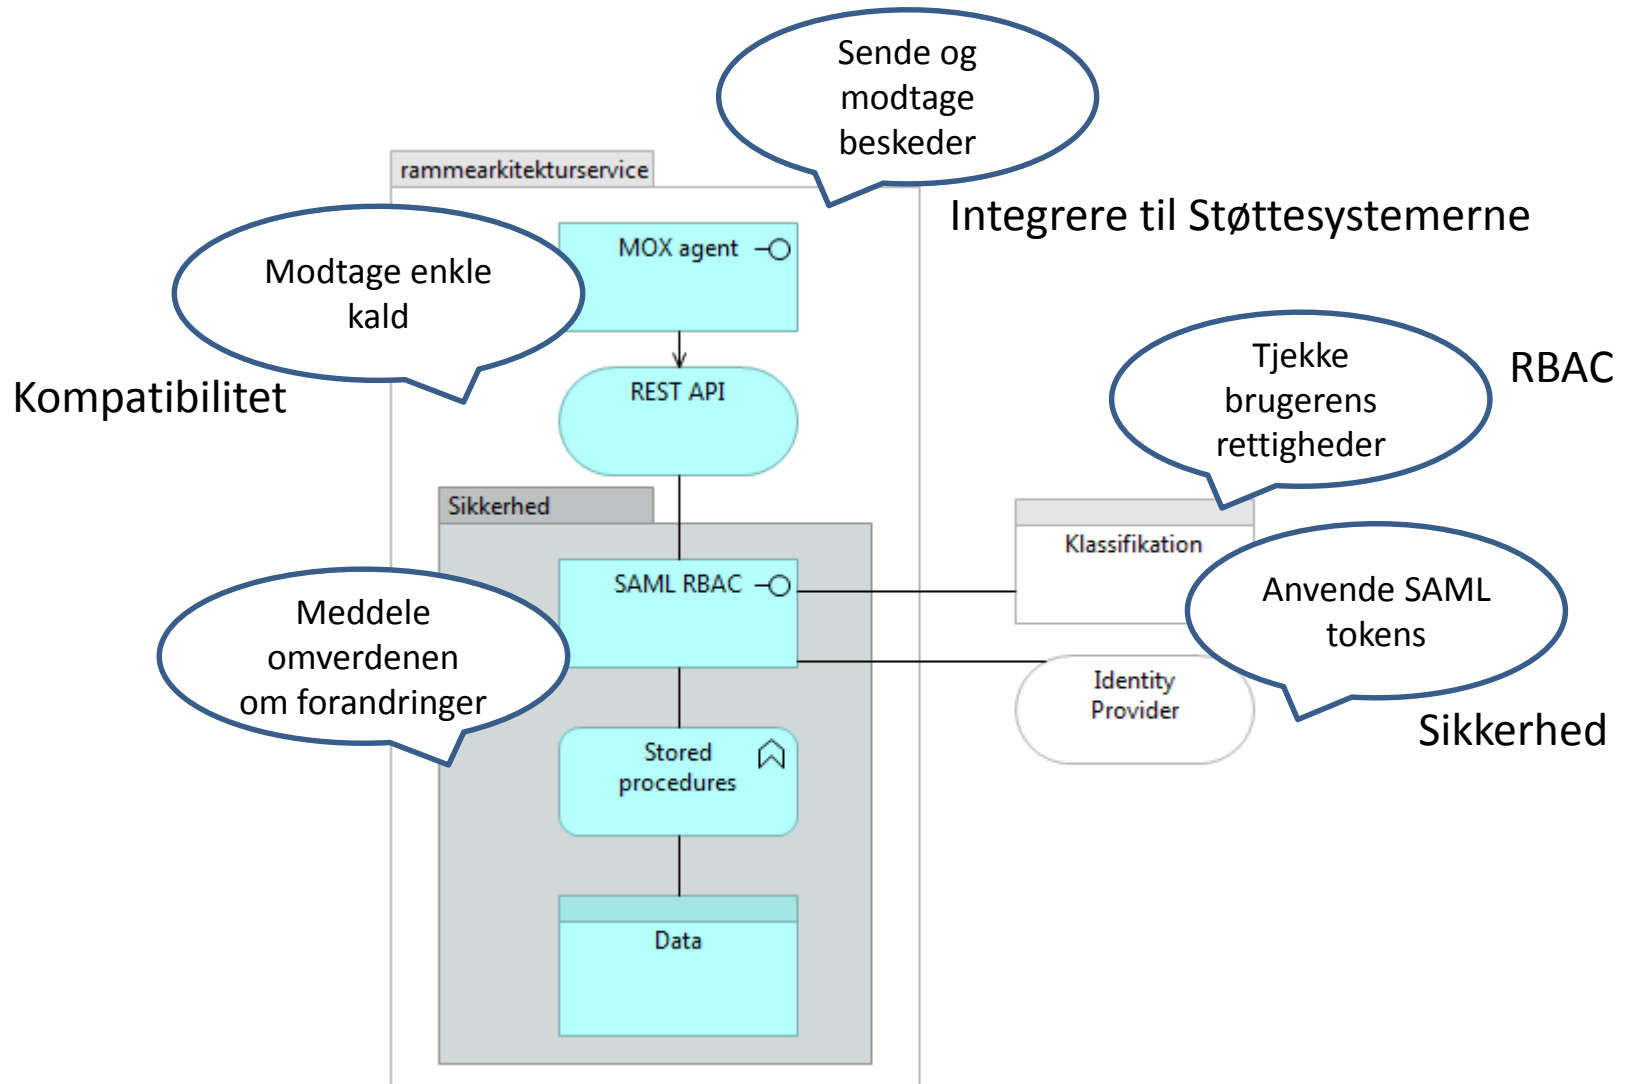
Sende og modtage beskeder

rammearkitekturservice

Integrere til Støttesystemerne

Modtage enkle kald

MOX agent

Kompatibilitet

REST API

Tjekke brugerens rettigheder

RBAC

Sikkerhed

Klassifikation

SAML RBAC

Anvende SAML tokens

Meddele omverdenen om forandringer

Identity Provider

Sikkerhed

Stored procedures

Data